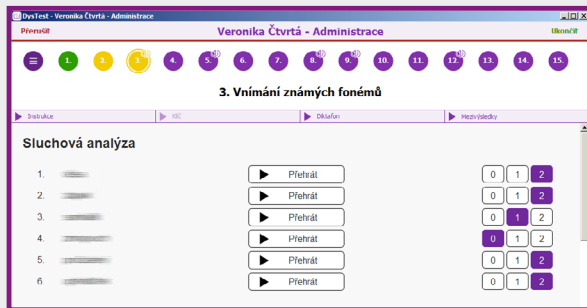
DysTest - Veronika Čtvrtá - Administrace

Přerušit

Veronika Čtvrtá - Administrace

Ukončit

1. 2. 3. 4. 5. 6. 7. 8. 9. 10. 11. 12. 13. 14. 15.

3. Vnímání známých fonémů

Instrukce | Klíč | Diktafon | Mezivýsledky

Sluchová analýza

1. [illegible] Přehrát 0 1 2
2. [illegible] Přehrát 0 1 2
3. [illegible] Přehrát 0 1 2
4. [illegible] Přehrát 0 1 2
5. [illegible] Přehrát 0 1 2
6. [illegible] Přehrát 0 1 2